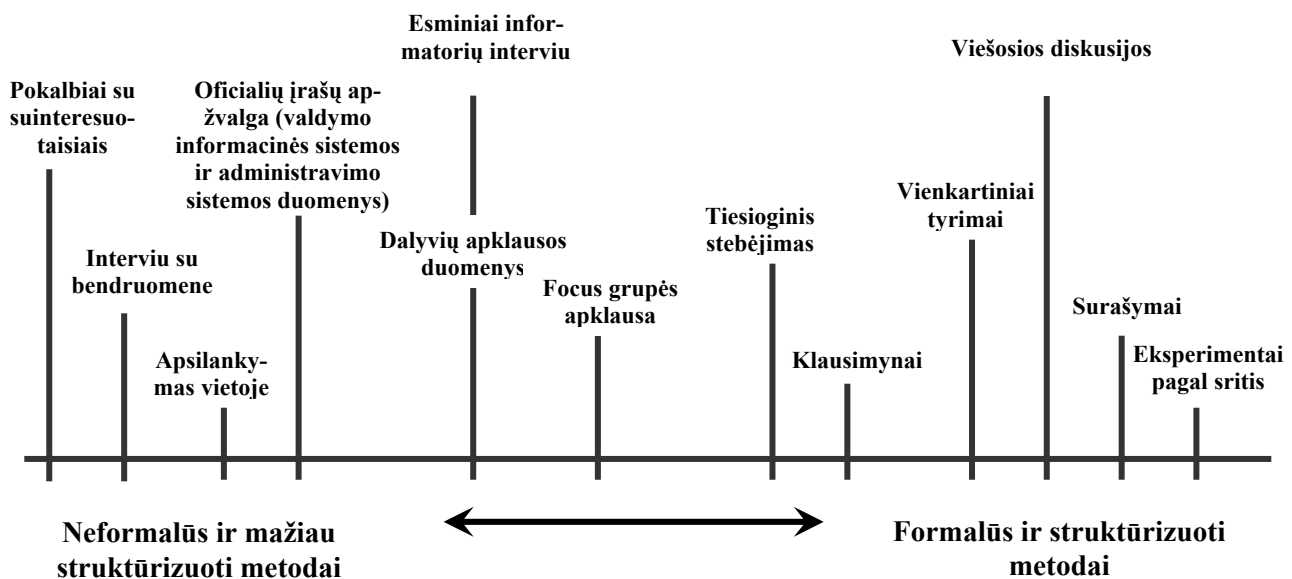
Esminiai informatorių interviu

Viešosios diskusijos

Pokalbiai su suinteresuotaisiais

Oficialių įrašų apžvalga (valdymo informacinės sistemos ir administravimo sistemos duomenys)

Vienkartiniai tyrimai

Tiesioginis stebėjimas

Dalyvių apklausos duomenys

Interviu su bendruomene

Focus grupės apklausa

Surašymai

Apsilankymas vietoje

Klausimynai

Eksperimentai pagal sritis

Neformalūs ir mažiau struktūrizuoti metodai

Formalūs ir struktūrizuoti metodai